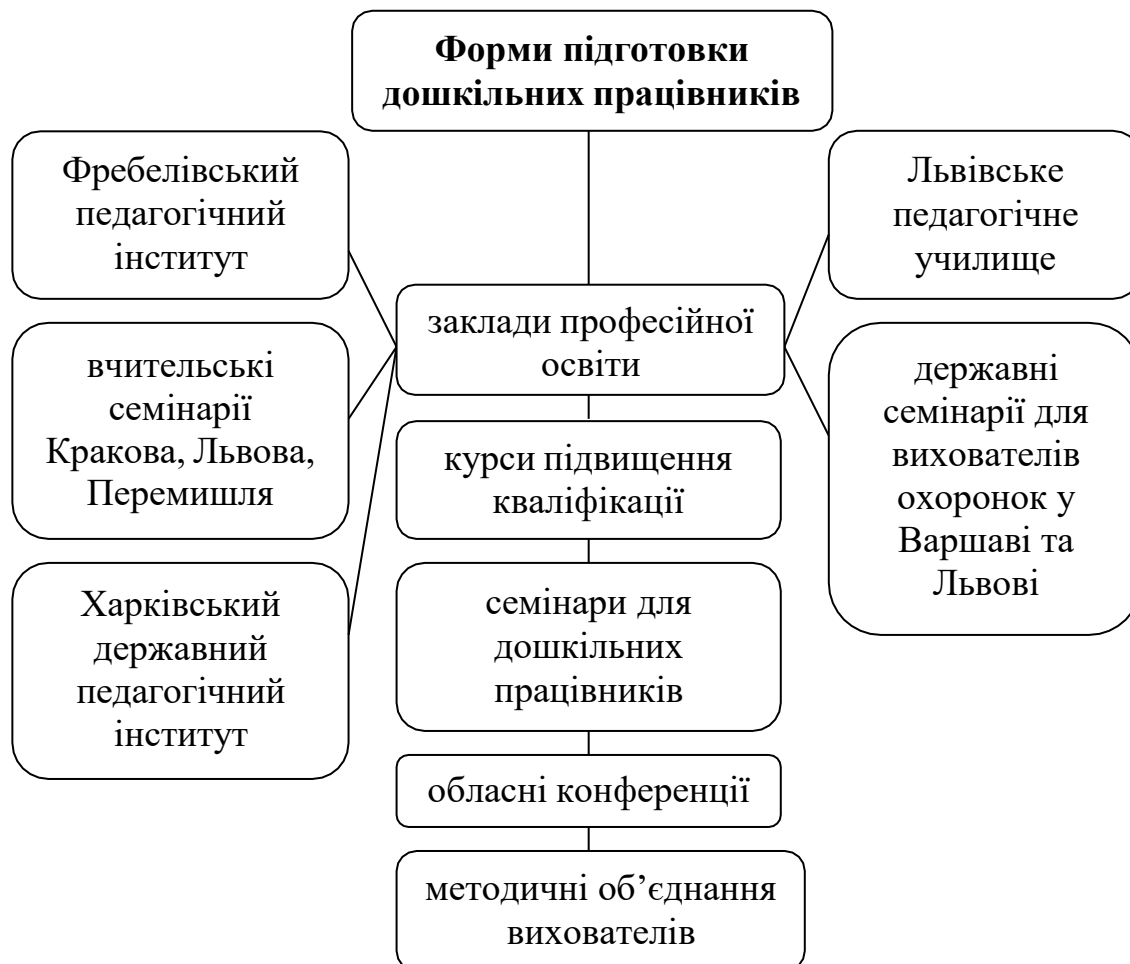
Форми підготовки дошкільних працівників

Фребелівський педагогічний інститут

вчительські семінарії Кракова, Львова, Перемишля

Харківський державний педагогічний інститут

заклади професійної освіти

курси підвищення кваліфікації

семінари для дошкільних працівників

обласні конференції

методичні об’єднання вихователів

Львівське педагогічне училище

державні семінарії для вихователів охоронок у Варшаві та Львові